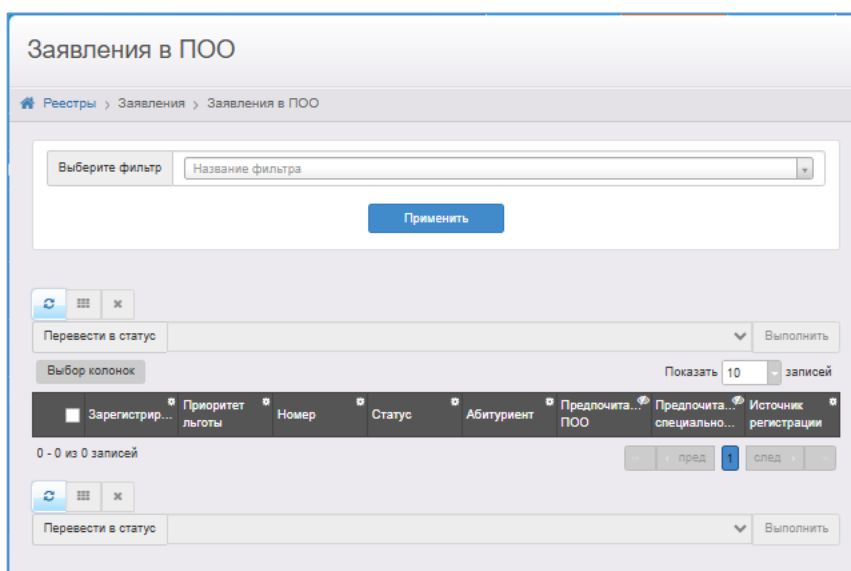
Заявления в ПОО

Реестры › Заявления › Заявления в ПОО

Выберите фильтр | Название фильтра

Применить

Перевести в статус | Выполнить

Выбор колонок

Показать 10 записей

| | Зарегистрир... | Приоритет льготы | Номер | Статус | Абитуриент | Предпочита... ПОО | Предпочита... специально... | Источник регистрации |
|---|---|---|---|---|---|---|---|---|

0 - 0 из 0 записей

пред 1 след

Перевести в статус | Выполнить